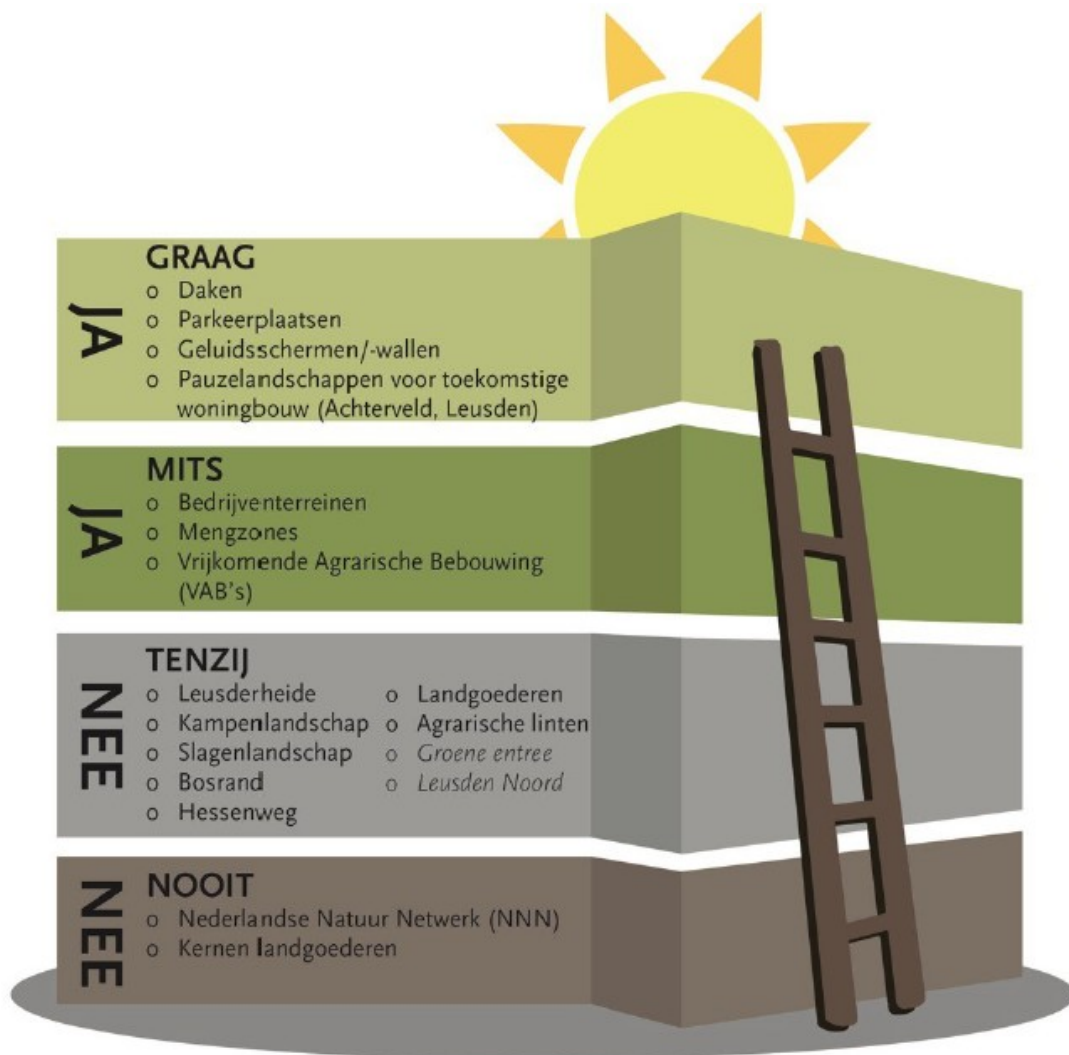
JA

GRAAG
o Daken
o Parkeerplaatsen
o Geluidsschermen/-wallen
o Pauzelandschappen voor toekomstige woningbouw (Achterveld, Leusden)

JA

MITS
o Bedrijventerreinen
o Mengzones
o Vrijkomende Agrarische Bebouwing (VAB's)

NEE

TENZIJ
o Leusderheide
o Kampenlandschap
o Slagenlandschap
o Bosrand
o Hessenweg

o Landgoederen
o Agrarische linten
o Groene entree
o Leusden Noord

NEE

NOOIT
o Nederlandse Natuur Netwerk (NNN)
o Kernen landgoederen